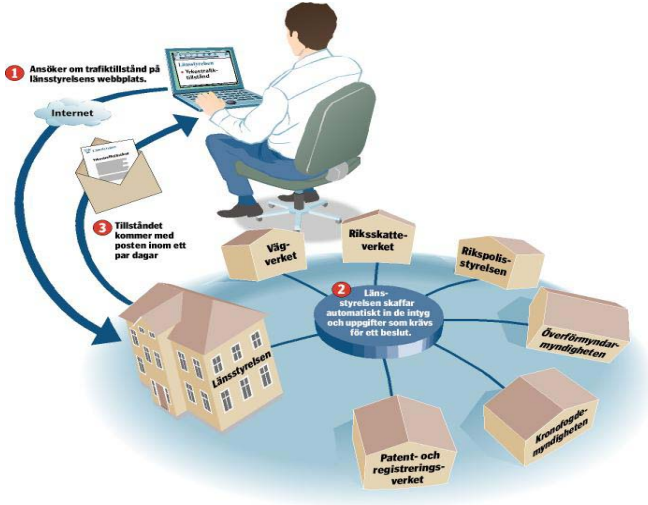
1 Ansöker om trafiktillstånd på länsstyrelsens webbplats.

Länsstyrelsen
• Yrkestrafiktillstånd

Internet

Länsstyrelsen
Yrkestrafiktillstånd

3 Tillståndet kommer med posten inom ett par dagar

Vägverket

Riksskatteverket

Rikspolisstyrelsen

2 Länsstyrelsen skaffar automatiskt in de intyg och uppgifter som krävs för ett beslut.

Överförmyndarmyndigheten

Länsstyrelsen

Kronofogdemyndigheten

Patent- och registreringsverket